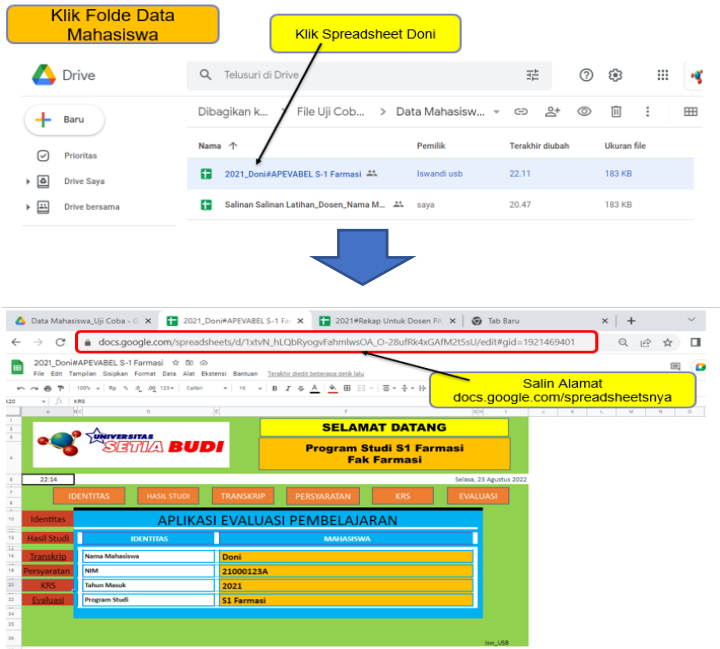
Klik Folde Data Mahasiswa

Klik Spreadsheet Doni

Drive

Telusuri di Drive

Baru

Prioritas

Drive Saya

Drive bersama

Dibagikan k... › File Uji Cob... › Data Mahasisw...

| Nama ↑ | Pemilik | Terakhir diubah | Ukuran file |
|---|---|---|---|
| 2021_Doni#APEVABEL S-1 Farmasi | Iswandi usb | 22.11 | 183 KB |
| Salinan Salinan Latihan_Dosen_Nama M... | saya | 20.47 | 183 KB |

Data Mahasiswa_Uji Coba - G | 2021_Doni#APEVABEL S-1 Fa | 2021#Rekap Untuk Dosen PA | Tab Baru

docs.google.com/spreadsheets/d/1xtvN_hLQbRyogvFahmlwsOA_O-28ufRk4xGAfM2t5sU/edit#gid=1921469401

2021_Doni#APEVABEL S-1 Farmasi

File Edit Tampilan Sisipkan Format Data Alat Ekstensi Bantuan Terakhir diedit beberapa detik lalu

Salin Alamat
docs.google.com/spreadsheetsnya

UNIVERSITAS SETIA BUDI

SELAMAT DATANG

Program Studi S1 Farmasi
Fak Farmasi

22:14

Selasa, 23 Agustus 2022

IDENTITAS | HASIL STUDI | TRANSKRIP | PERSYARATAN | KRS | EVALUASI

Identitas
Hasil Studi
Transkrip
Persyaratan
KRS
Evaluasi

APLIKASI EVALUASI PEMBELAJARAN

| IDENTITAS | MAHASISWA |
|---|---|
| Nama Mahasiswa | Doni |
| NIM | 21000123A |
| Tahun Masuk | 2021 |
| Program Studi | S1 Farmasi |

Isw_USB